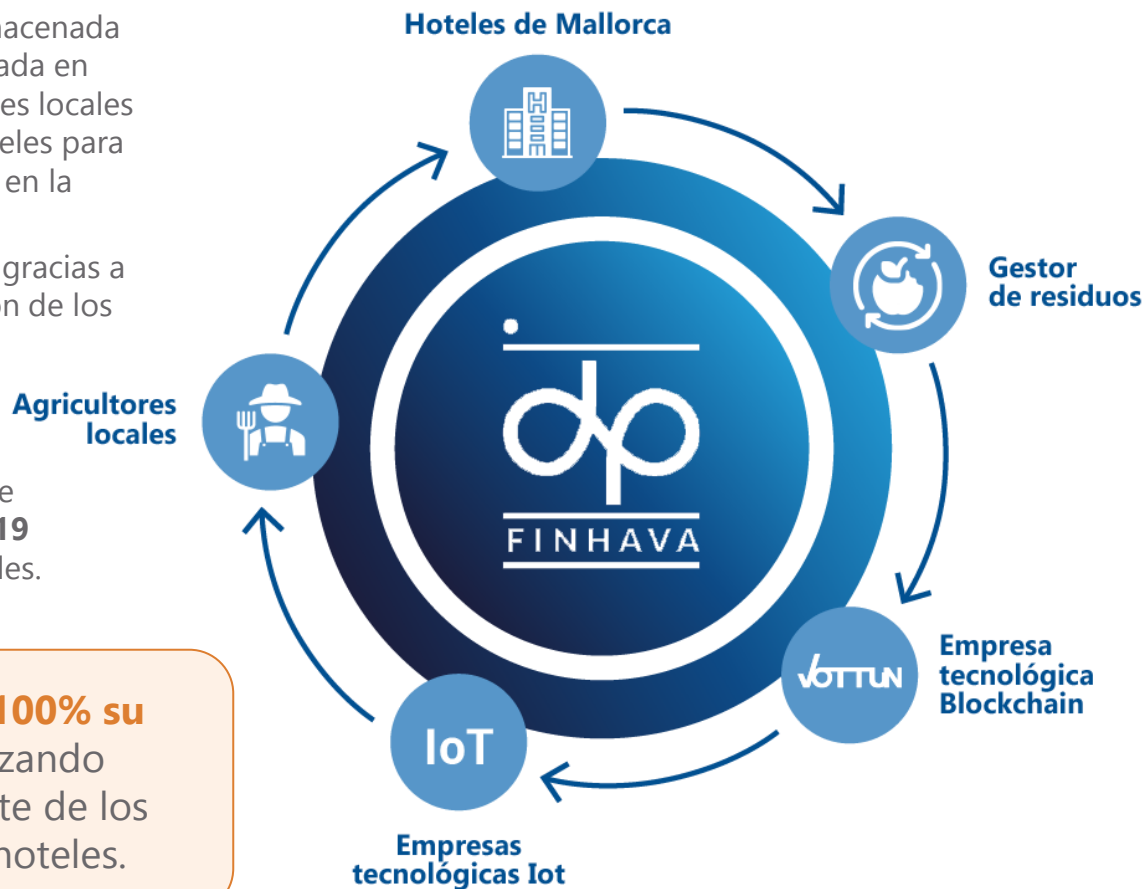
nacenada
ada en
es locales
eles para
en la

gracias a
on de los

e
19
les.

100% su
zando
te de los
hoteles.

Hoteles de Mallorca

Gestor
de residuos

Agricultores
locales

FINHAVA

VOTTUN

Empresa
tecnológica
Blockchain

IoT

Empresas
tecnológicas Iot